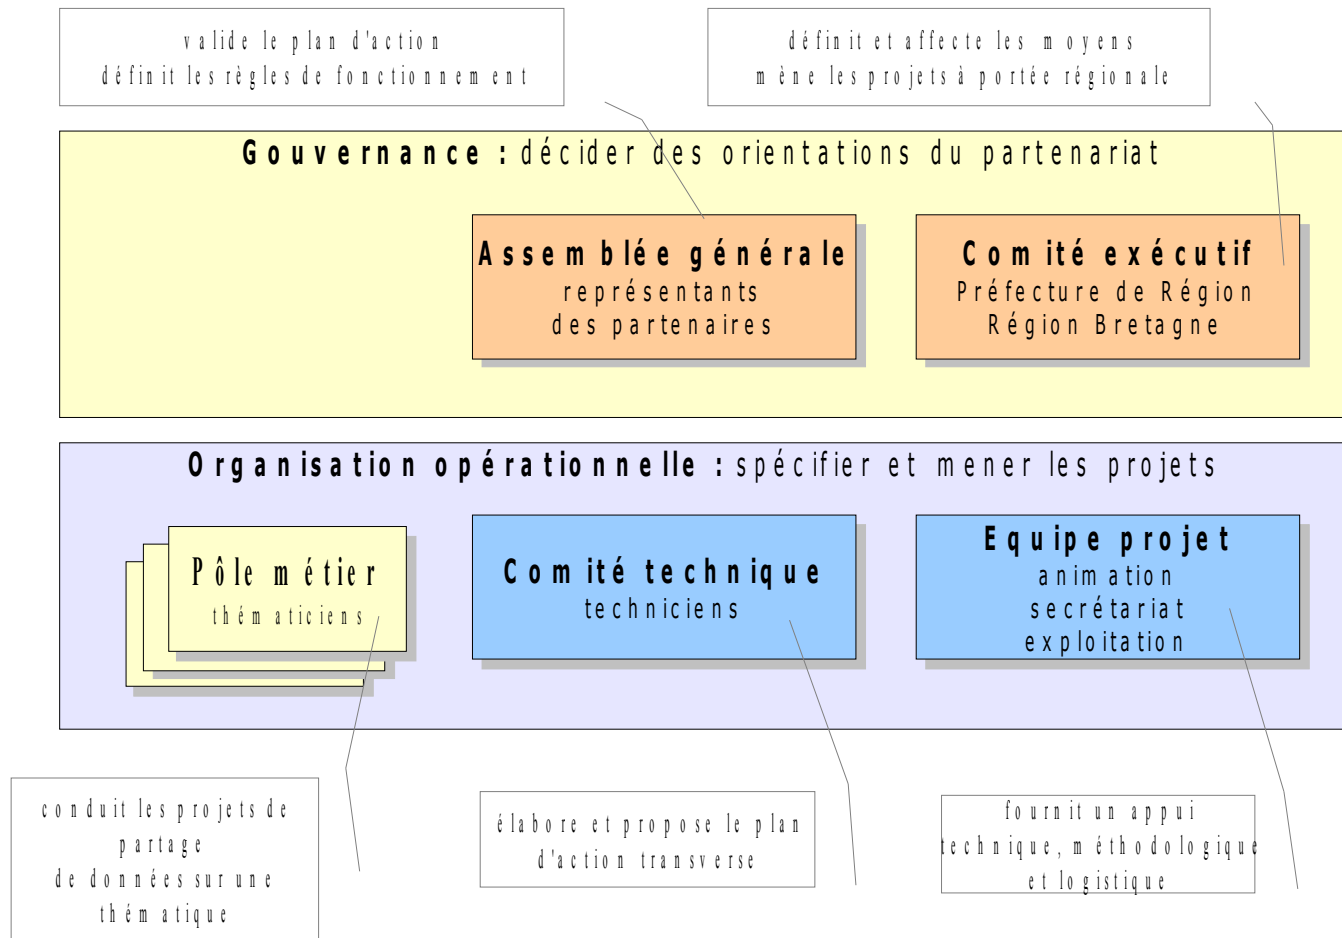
valide le plan d'action
définit les règles de fonctionnement

définit et affecte les moyens
mène les projets à portée régionale

Gouvernance : décider des orientations du partenariat

Assemblée générale
représentants
des partenaires

Comité exécutif
Préfecture de Région
Région Bretagne

Organisation opérationnelle : spécifier et mener les projets

Pôle métier
thématiciens

Comité technique
techniciens

Equipe projet
animation
secrétariat
exploitation

conduit les projets de partage
de données sur une thématique

élabore et propose le plan
d'action transverse

fournit un appui
technique, méthodologique
et logistique